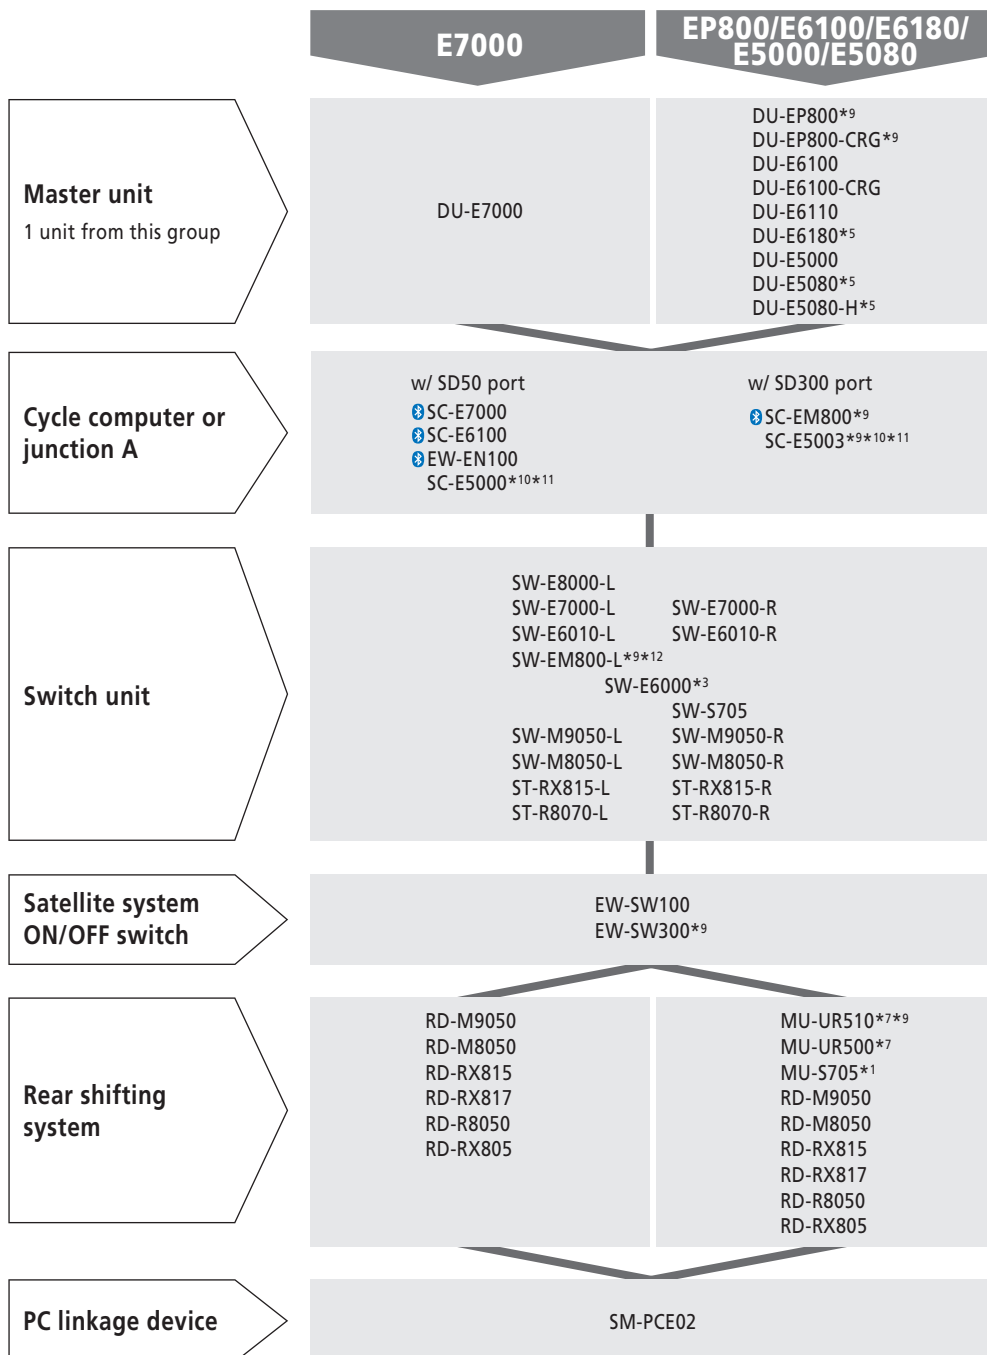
E7000

EP800/E6100/E6180/ E5000/E5080

Master unit
1 unit from this group

DU-E7000

DU-EP800*$^{9}$
DU-EP800-CRG*$^{9}$
DU-E6100
DU-E6100-CRG
DU-E6110
DU-E6180*$^{5}$
DU-E5000
DU-E5080*$^{5}$
DU-E5080-H*$^{5}$

Cycle computer or junction A

w/ SD50 port
SC-E7000
SC-E6100
EW-EN100
SC-E5000*$^{10}$*$^{11}$

w/ SD300 port
SC-EM800*$^{9}$
SC-E5003*$^{9}$*$^{10}$*$^{11}$

Switch unit

SW-E8000-L
SW-E7000-L SW-E7000-R
SW-E6010-L SW-E6010-R
SW-EM800-L*$^{9}$*$^{12}$
SW-E6000*$^{3}$
SW-S705
SW-M9050-L SW-M9050-R
SW-M8050-L SW-M8050-R
ST-RX815-L ST-RX815-R
ST-R8070-L ST-R8070-R

Satellite system ON/OFF switch

EW-SW100
EW-SW300*$^{9}$

Rear shifting system

RD-M9050
RD-M8050
RD-RX815
RD-RX817
RD-R8050
RD-RX805

MU-UR510*$^{7}$*$^{9}$
MU-UR500*$^{7}$
MU-S705*$^{1}$
RD-M9050
RD-M8050
RD-RX815
RD-RX817
RD-R8050
RD-RX805

PC linkage device

SM-PCE02